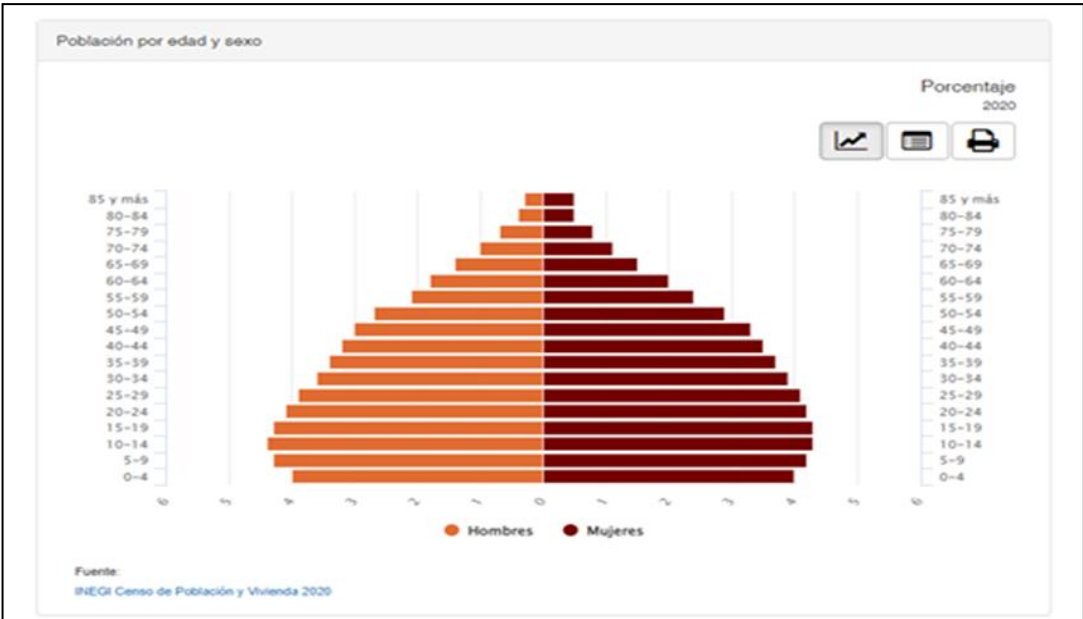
Población por edad y sexo

Porcentaje
2020

85 y más
80-84
75-79
70-74
65-69
60-64
55-59
50-54
45-49
40-44
35-39
30-34
25-29
20-24
15-19
10-14
5-9
0-4

85 y más
80-84
75-79
70-74
65-69
60-64
55-59
50-54
45-49
40-44
35-39
30-34
25-29
20-24
15-19
10-14
5-9
0-4

6 5 4 3 2 1 0 1 2 3 4 5 6

Hombres Mujeres

Fuente:
INEGI Censo de Población y Vivienda 2020